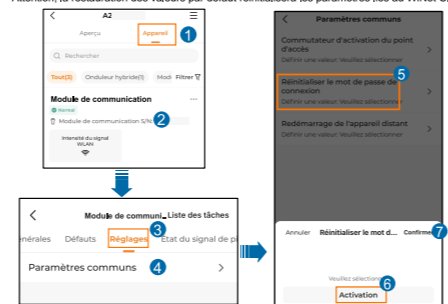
Attention, la restauration des valeurs par défaut réinitialisera les paramètres liés au WiFi et

A2

Aperçu

Appareil

1

Rechercher

Tout(3)

Onduleur hybride(1)

Modi

Filtrer

Module de communication

Normal

Module de communication S/N

2

Intensité du signal WLAN

Module de communi...

Liste des tâches

énérales

Défauts

Réglages

3

État du signal de p

Paramètres communs

4

Paramètres communs

Commutateur d'activation du point d'accès

Définir une valeur. Veuillez sélectionner

Réinitialiser le mot de passe de connexion

5

Définir une valeur. Veuillez sélectionner

Redémarrage de l'appareil distant

Définir une valeur. Veuillez sélectionner

Annuler

Réinitialiser le mot d...

Confirmer

7

Veuillez sélectionner

6

Activation